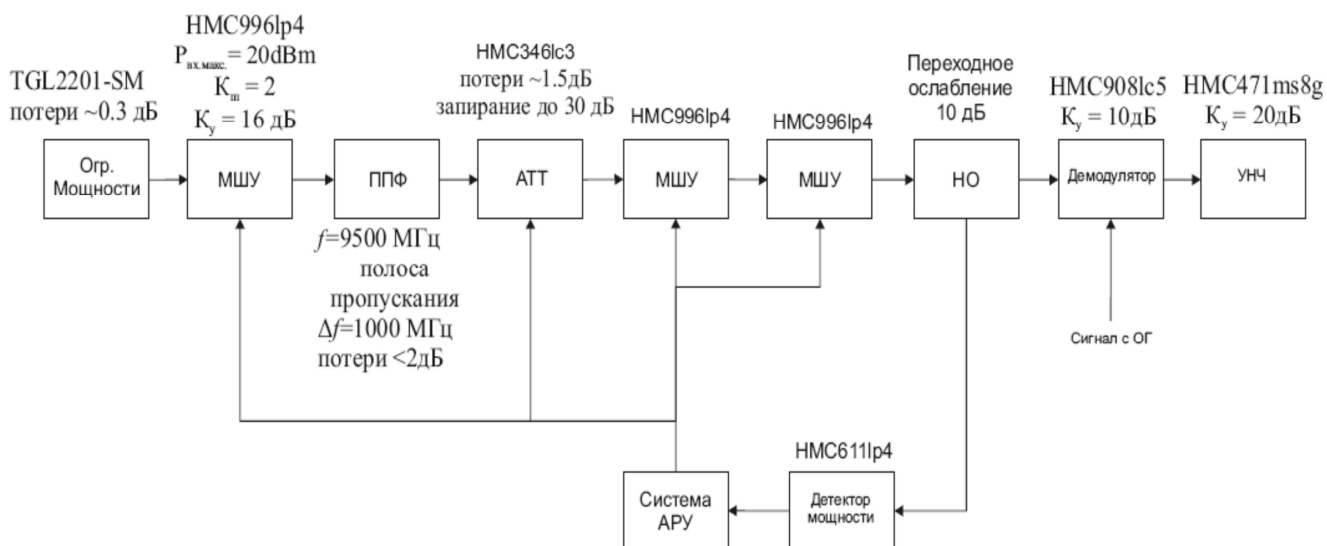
HMC996lp4
$P_{вх.макс.} = 20dBm$
$К_ш = 2$
$К_у = 16$ дБ

TGL2201-SM
потери ~0.3 дБ

HMC346lc3
потери ~1.5дБ
запирание до 30 дБ

HMC996lp4

HMC996lp4

Переходное ослабление 10 дБ

HMC908lc5
$К_у = 10$дБ

HMC471ms8g
$К_у = 20$дБ

Огр. Мощности

МШУ

ППФ

АТТ

МШУ

МШУ

НО

Демодулятор

УНЧ

$f$=9500 МГц
полоса пропускания
$\Delta f$=1000 МГц
потери <2дБ

Сигнал с ОГ

HMC611lp4

Система АРУ

Детектор мощности